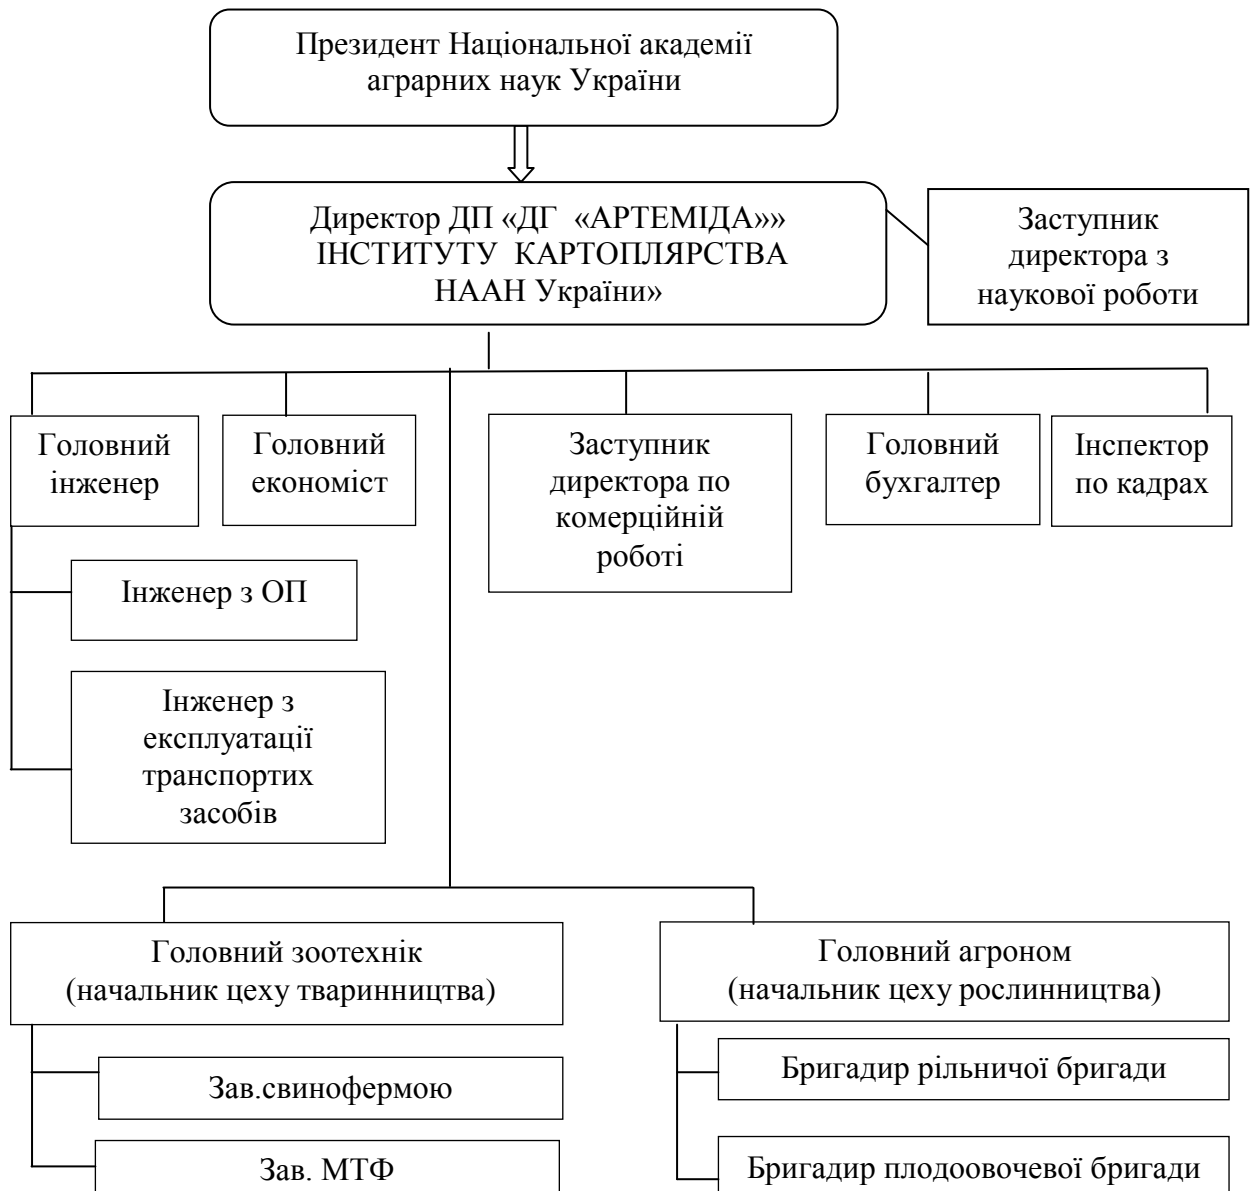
Президент Національної академії аграрних наук України

Директор ДП «ДГ «АРТЕМІДА»» ІНСТИТУТУ КАРТОПЛЯРСТВА НААН України»

Заступник директора з наукової роботи

Головний інженер

Головний економіст

Заступник директора по комерційній роботі

Головний бухгалтер

Інспектор по кадрах

Інженер з ОП

Інженер з експлуатації транспортих засобів

Головний зоотехнік (начальник цеху тваринництва)

Головний агроном (начальник цеху рослинництва)

Зав.свинофермою

Зав. МТФ

Бригадир рільничої бригади

Бригадир плодоовочевої бригади